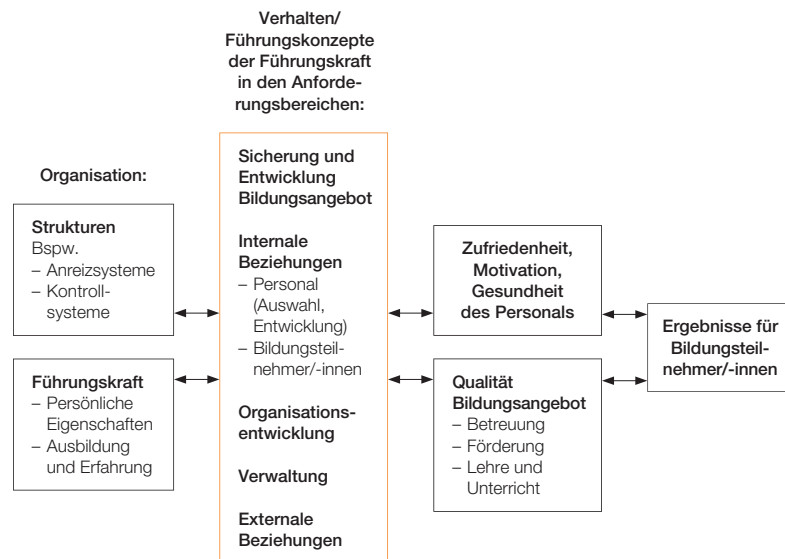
Verhalten/ Führungskonzepte der Führungskraft in den Anforderungsbereichen:

Organisation:

Strukturen
Bspw.
– Anreizsysteme
– Kontrollsysteme

Führungskraft
– Persönliche Eigenschaften
– Ausbildung und Erfahrung

Sicherung und Entwicklung Bildungsangebot

Internale Beziehungen
– Personal (Auswahl, Entwicklung)
– Bildungsteilnehmer/-innen

Organisationsentwicklung

Verwaltung

Externale Beziehungen

Zufriedenheit, Motivation, Gesundheit des Personals

Qualität Bildungsangebot
– Betreuung
– Förderung
– Lehre und Unterricht

Ergebnisse für Bildungsteilnehmer/-innen